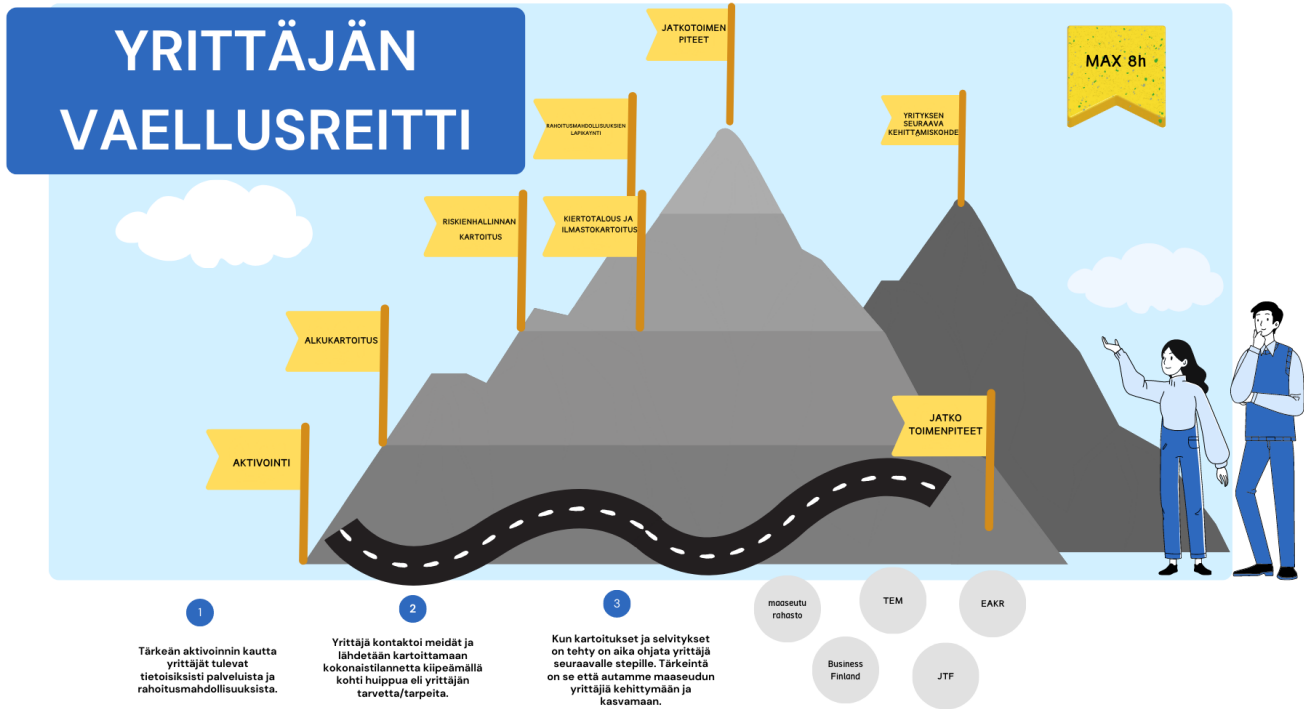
YRITTÄJÄN VAELLUSREITTI

JATKOTOIMEN PITEET

MAX 8h

RAHOITUSMAHDOLLISUUKSIEN LAPIKAYNTI

YRITYKSEN SEURAAVA KEHITTÄMISKOHDE

RISKIENHALLINNAN KARTOITUS

KIERTOTALOUS JA ILMASTOKARTOITUS

ALKUKARTOITUS

AKTIVOINTI

JATKO TOIMENPITEET

1

Tärkeän aktivoinnin kautta yrittäjät tulevat tietoisiksisti palveluista ja rahoitusmahdollisuuksista.

2

Yrittäjä kontaktoi meidät ja lähdetään kartoittamaan kokonaistilannetta kiipeämällä kohti huippua eli yrittäjän tarvetta/tarpeita.

3

Kun kartoitukset ja selvitykset on tehty on aika ohjata yrittäjä seuraavalle stepille. Tärkeintä on se että autamme maaseudun yrittäjiä kehittymään ja kasvamaan.

maaseutu rahasto

TEM

EAKR

Business Finland

JTF